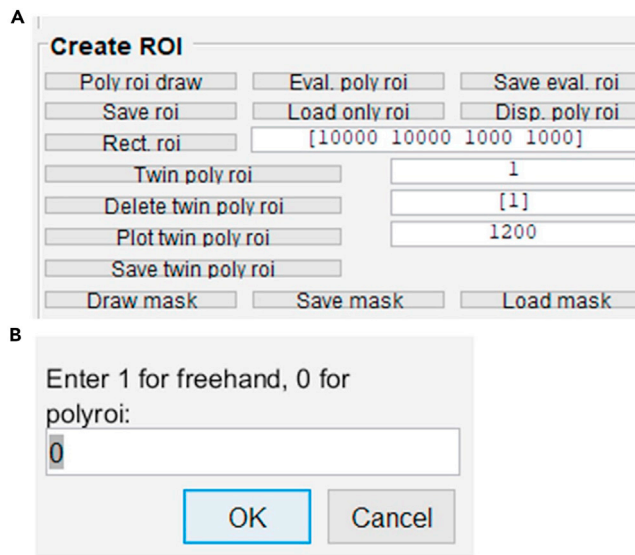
A

Create ROI

Poly roi draw

Eval. poly roi

Save eval. roi

Save roi

Load only roi

Disp. poly roi

Rect. roi

[10000 10000 1000 1000]

Twin poly roi

1

Delete twin poly roi

[1]

Plot twin poly roi

1200

Save twin poly roi

Draw mask

Save mask

Load mask

B

Enter 1 for freehand, 0 for polyroi:

0

OK

Cancel